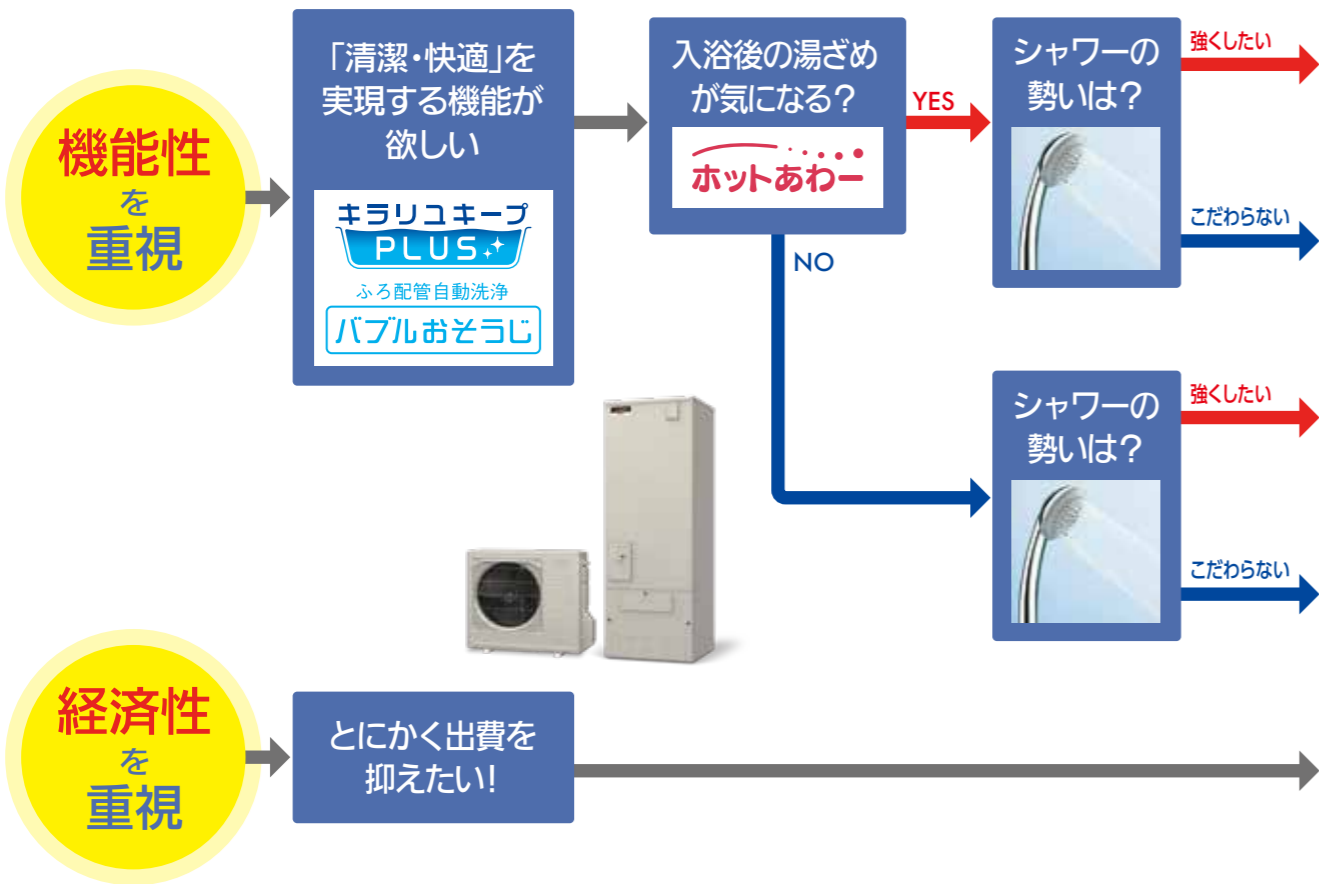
機能性
を
重視

「清潔・快適」を実現する機能が欲しい

キラリユキープ
PLUS

ふろ配管自動洗浄
バブルおそうじ

入浴後の湯ざめが気になる?

ホットあわー

YES

NO

シャワーの勢いは?

強くしたい

こだわらない

シャワーの勢いは?

強くしたい

こだわらない

経済性
を
重視

とにかく出費を抑えたい!